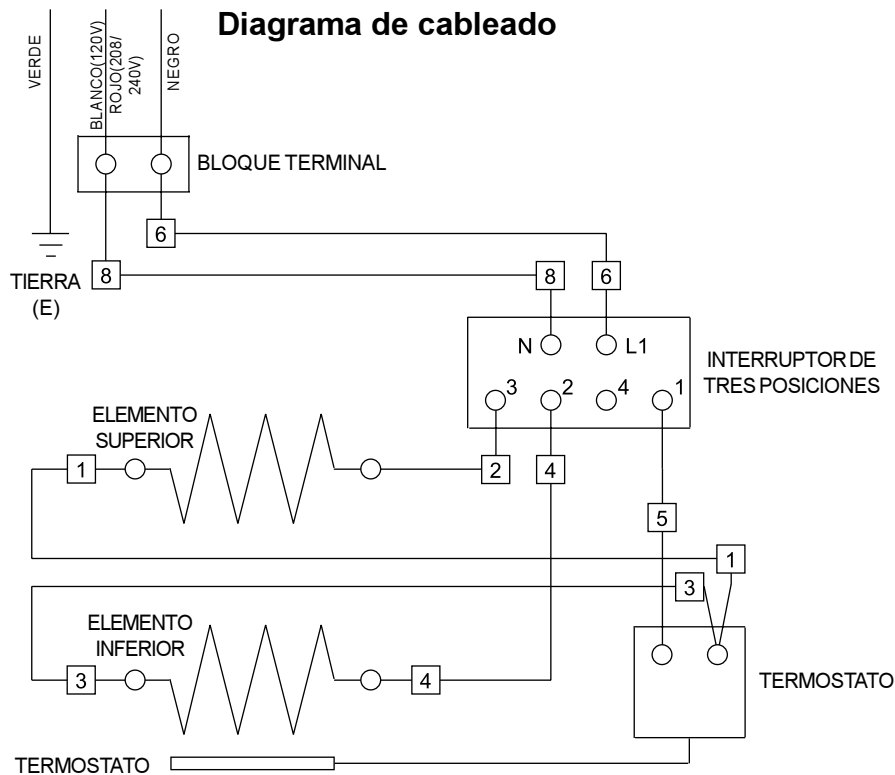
Diagrama de cableado

VERDE

BLANCO(120V) ROJO(208/ 240V)

NEGRO

BLOQUE TERMINAL

6

TIERRA (E)

8

8

6

N

L1

INTERRUPTOR DE TRES POSICIONES

3

2

4

1

ELEMENTO SUPERIOR

1

2

4

5

1

3

ELEMENTO INFERIOR

3

4

TERMOSTATO

TERMOSTATO